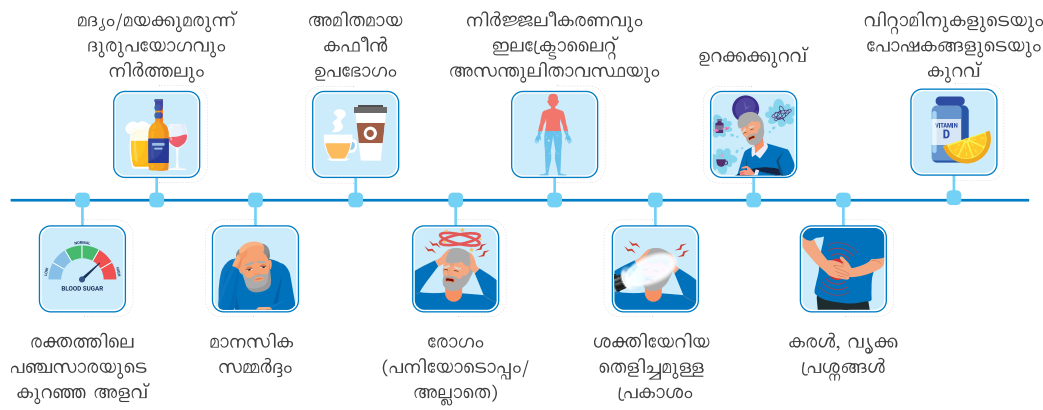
മദ്യം/മയക്കുമരുന്ന് ദുരുപയോഗവും നിർത്തലും

അമിതമായ കഫീൻ ഉപഭോഗം

നിർജ്ജലീകരണവും ഇലക്ട്രോലൈറ്റ് അസന്തുലിതാവസ്ഥയും

ഉറക്കക്കുറവ്

വിറ്റാമിനുകളുടെയും പോഷകങ്ങളുടെയും കുറവ്

VITAMIN D

LOW NORMAL HIGH BLOOD SUGAR

രക്തത്തിലെ പഞ്ചസാരയുടെ കുറഞ്ഞ അളവ്

മാനസിക സമ്മർദ്ദം

രോഗം (പനിയോടൊപ്പം/ അല്ലാതെ)

ശക്തിയേറിയ തെളിച്ചമുള്ള പ്രകാശം

കരൾ, വൃക്ക പ്രശ്നങ്ങൾ